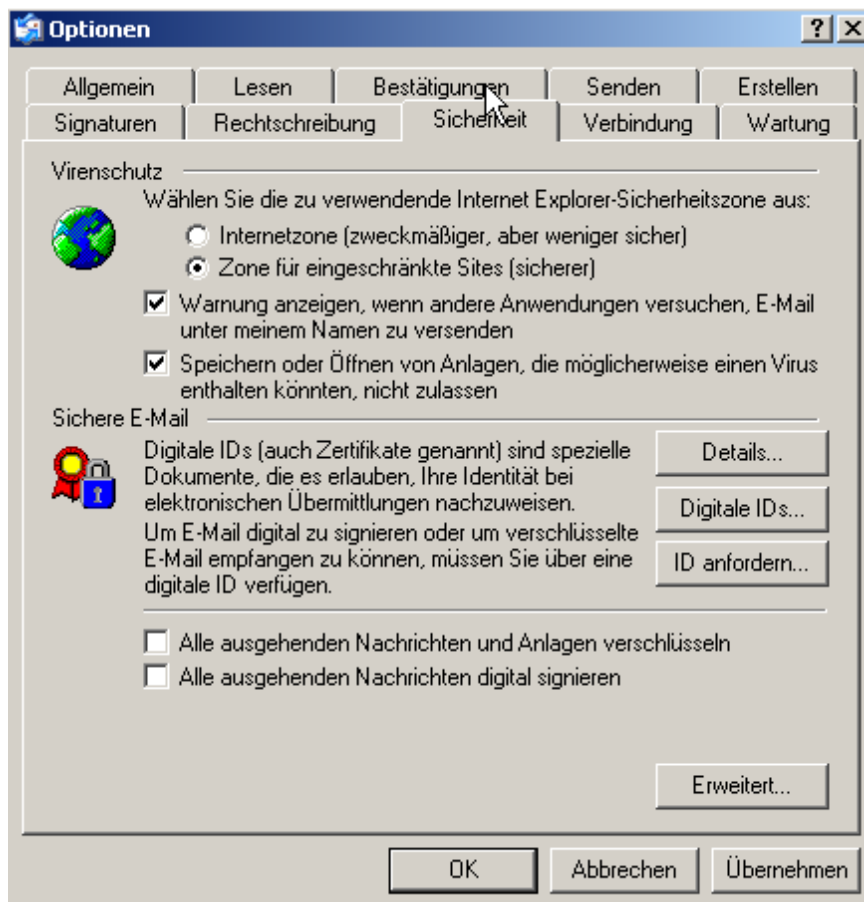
Optionen

?

X

Allgemein

Lesen

Bestätigungen

Senden

Erstellen

Signaturen

Rechtschreibung

Sicherheit

Verbindung

Wartung

Virenschutz

Wählen Sie die zu verwendende Internet Explorer-Sicherheitszone aus:

Internetzone (zweckmäßiger, aber weniger sicher)

Zone für eingeschränkte Sites (sicherer)

Warnung anzeigen, wenn andere Anwendungen versuchen, E-Mail unter meinem Namen zu versenden

Speichern oder Öffnen von Anlagen, die möglicherweise einen Virus enthalten könnten, nicht zulassen

Sichere E-Mail

Digitale IDs (auch Zertifikate genannt) sind spezielle Dokumente, die es erlauben, Ihre Identität bei elektronischen Übermittlungen nachzuweisen.

Um E-Mail digital zu signieren oder um verschlüsselte E-Mail empfangen zu können, müssen Sie über eine digitale ID verfügen.

Details...

Digitale IDs...

ID anfordern...

Alle ausgehenden Nachrichten und Anlagen verschlüsseln

Alle ausgehenden Nachrichten digital signieren

Erweitert...

OK

Abbrechen

Übernehmen